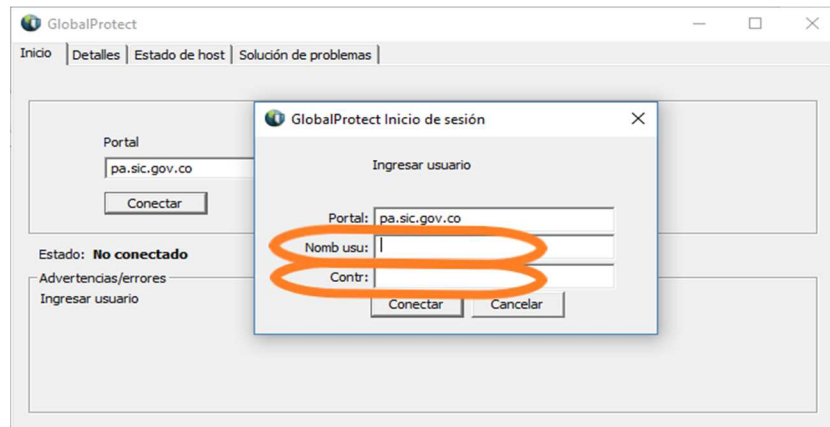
GlobalProtect

Inicio | Detalles | Estado de host | Solución de problemas

Portal
pa.sic.gov.co
Conectar

Estado: No conectado
Advertencias/errores
Ingresar usuario

GlobalProtect Inicio de sesión

Ingresar usuario

Portal: pa.sic.gov.co
Nomb usu:
Contr:
Conectar
Cancelar